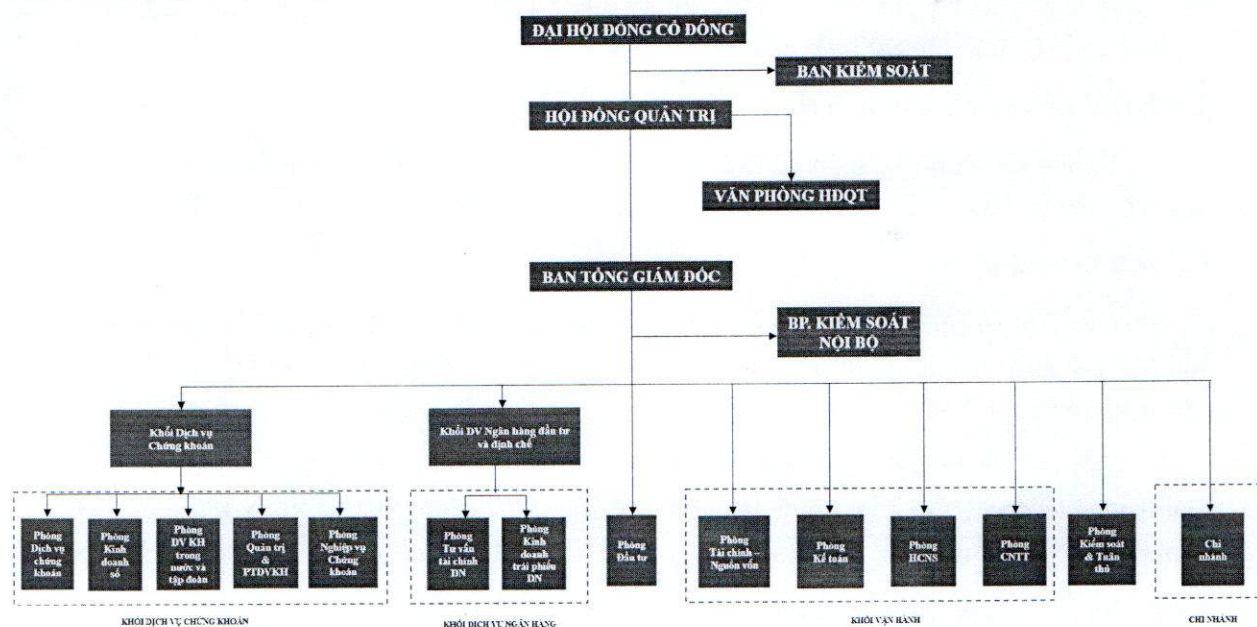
ĐẠI HỘI ĐỒNG CỔ ĐÔNG

BAN KIỂM SOÁT

HỘI ĐỒNG QUẢN TRỊ

VĂN PHÒNG HĐQT

BAN TỔNG GIÁM ĐỐC

BP. KIỂM SOÁT NỘI BỘ

Khối Dịch vụ Chứng khoán

Khối DV Ngân hàng đầu tư và định chế

Phòng Dịch vụ chứng khoán

Phòng Kinh doanh số

Phòng DV KH trong nước và tập đoàn

Phòng Quản trị & PTDVKH

Phòng Nghiệp vụ Chứng khoán

Phòng Tư vấn tài chính DN

Phòng Kinh doanh trái phiếu DN

Phòng Đầu tư

Phòng Tài chính - Nguồn vốn

Phòng Kế toán

Phòng HCNS

Phòng CNTT

Phòng Kiểm soát & Tuân thủ

Chi nhánh

KHỐI DỊCH VỤ CHỨNG KHOÁN

KHỐI DỊCH VỤ NGÂN HÀNG

KHỐI VẬN HÀNH

CHI NHÁNH